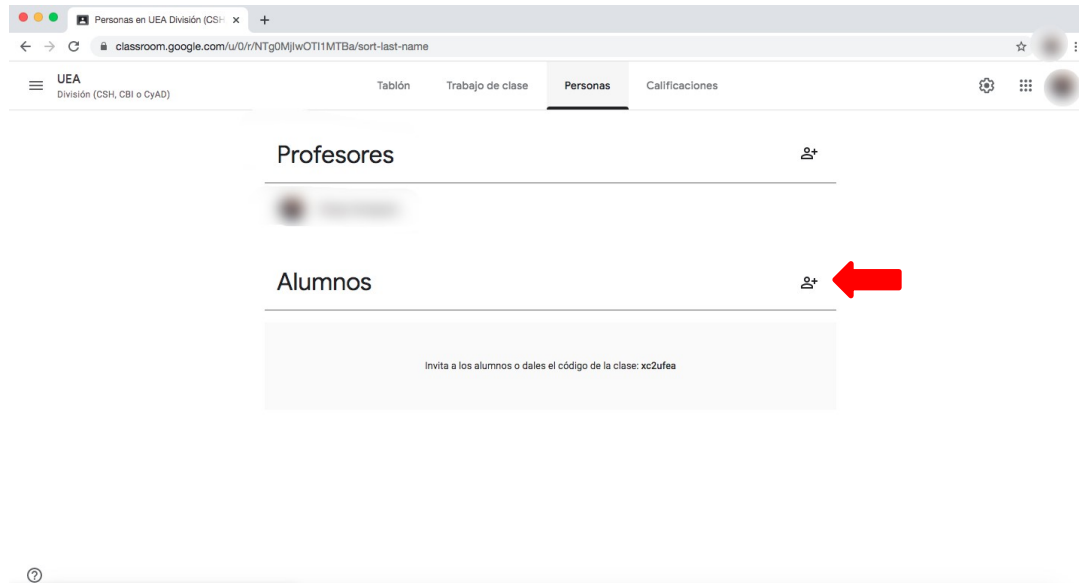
Personas en UEA División (CSH ×

classroom.google.com/u/0/r/NTg0MjIwOTI1MTBa/sort-last-name

UEA
División (CSH, CBI o CyAD)

Tablón Trabajo de clase Personas Calificaciones

Profesores

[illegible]

Alumnos

Invita a los alumnos o dales el código de la clase: xc2ufea